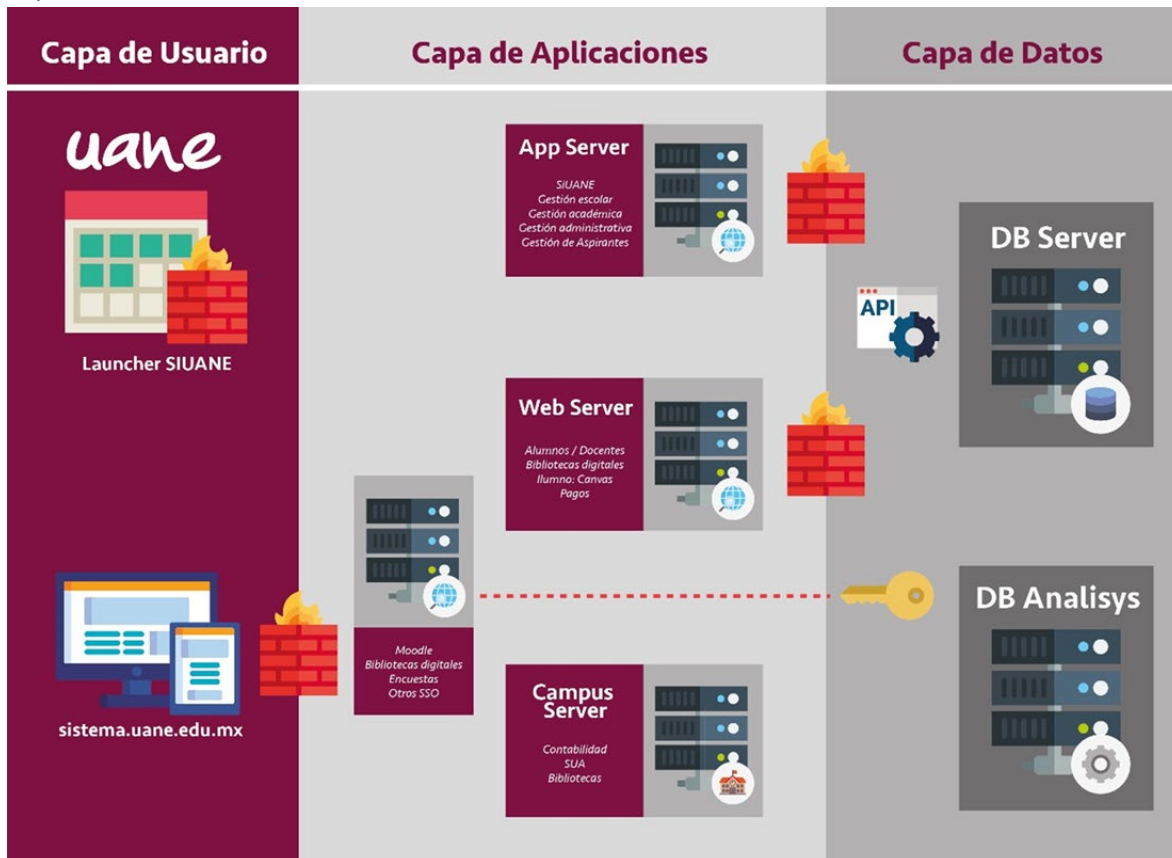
Capa de Usuario

Capa de Aplicaciones

Capa de Datos

uane

Launcher SIUANE

sistema.uane.edu.mx

App Server

SIUANE
Gestión escolar
Gestión académica
Gestión administrativa
Gestión de Aspirantes

Web Server

Alumnos / Docentes
Bibliotecas digitales
Ilumno: Canvas
Pagos

Moodle
Bibliotecas digitales
Encuestas
Otros SSO

Campus Server

Contabilidad
SUA
Bibliotecas

API

DB Server

DB Analisys